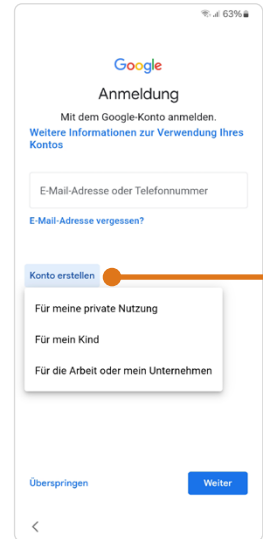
63%

Google

Anmeldung

Mit dem Google-Konto anmelden.

Weitere Informationen zur Verwendung Ihres Kontos

E-Mail-Adresse oder Telefonnummer

E-Mail-Adresse vergessen?

Konto erstellen

Für meine private Nutzung

Für mein Kind

Für die Arbeit oder mein Unternehmen

Überspringen

Weiter